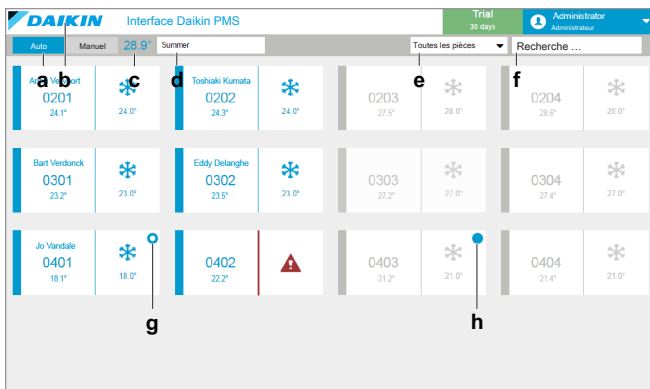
DAIKIN Interface Daikin PMS

Trial
30 days

Administrator
Administrateur

Auto Manuel 28.9° Summer Toutes les pièces Recherche ...

a b c d e f

An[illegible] V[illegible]ort
0201
24.1°
24.0°

Toshiaki Kumata
0202
24.3°
24.0°

0203
27.5°
28.0°

0204
28.6°
28.0°

Bart Verdonck
0301
23.2°
23.0°

Eddy Delanghe
0302
23.5°
21.0°

0303
27.2°
27.0°

0304
27.4°
27.0°

Jo Vandale
0401
18.1°
18.0°

0402
22.2°

0403
21.2°
21.0°

0404
21.4°
21.0°

g h